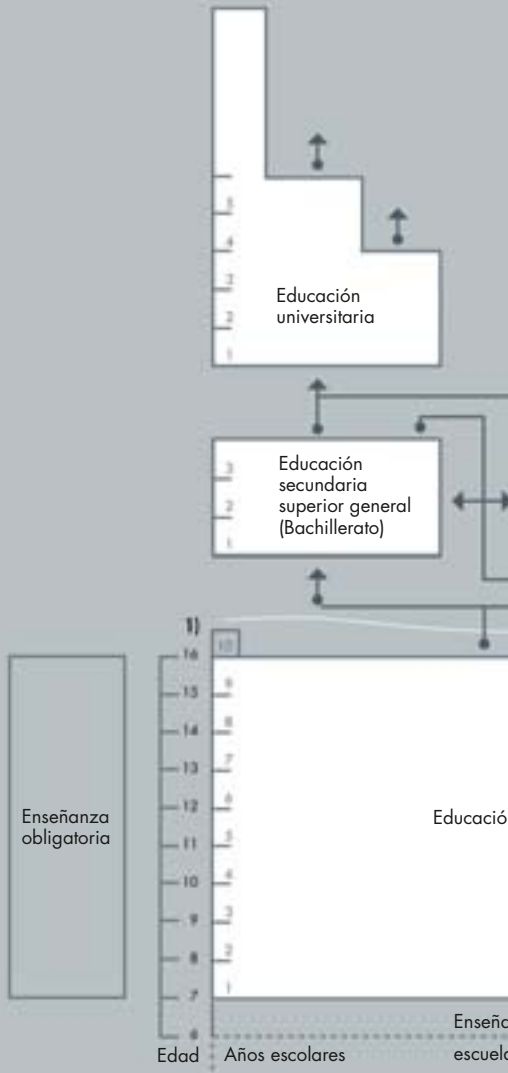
5
4
3
2
1

Educación universitaria

3
2
1

Educación secundaria superior general (Bachillerato)

1)
16
15
14
13
12
11
10
9
8
7
6

10
9
8
7
6
5
4
3
2
1

Enseñanza obligatoria

Educació

Enseña
escuel

Edad
Años escolares